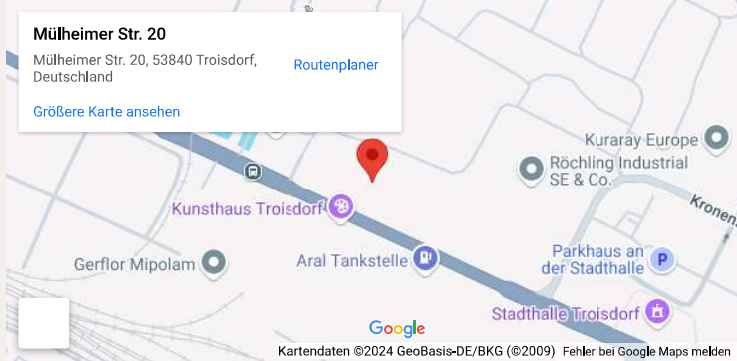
Mülheimer Str. 20

Mülheimer Str. 20, 53840 Troisdorf, Deutschland

Routenplaner

Größere Karte ansehen

Kuraray Europe

Röchling Industrial SE & Co.

Kronen

Kunsthaus Troisdorf

Gerflor Mipolam

Aral Tankstelle

Parkhaus an der Stadthalle

Stadthalle Troisdorf

Google

Kartendaten ©2024 GeoBasis-DE/BKG (©2009) Fehler bei Google Maps melden